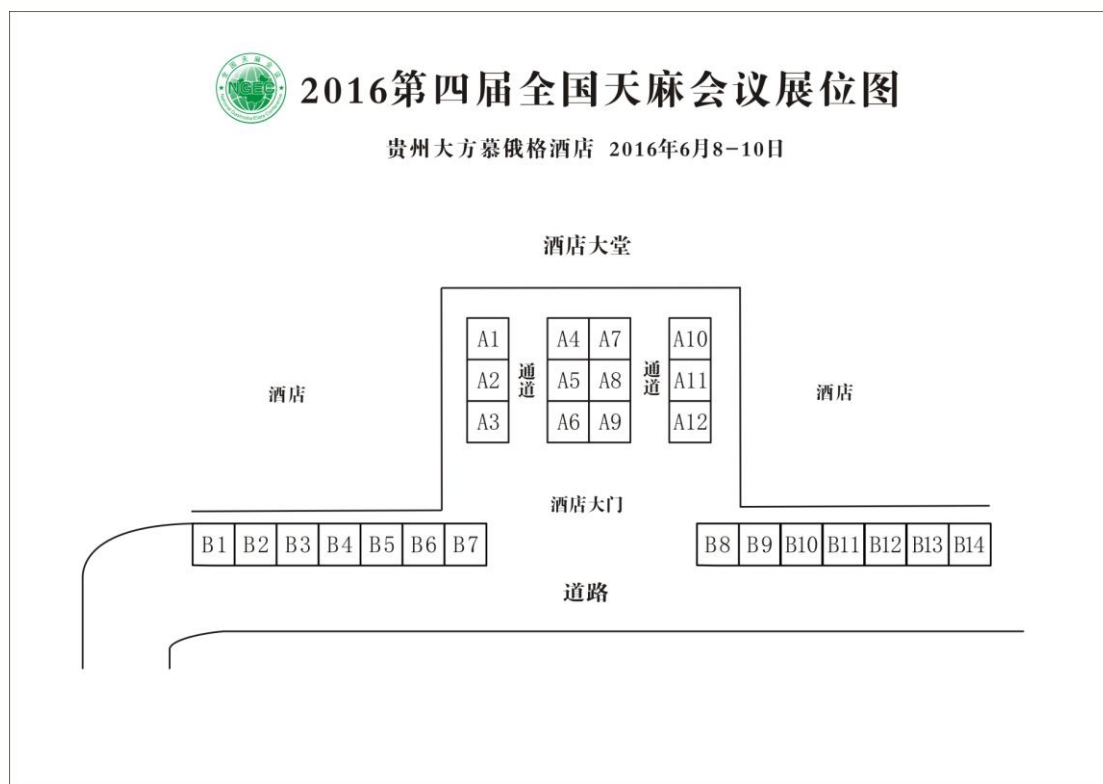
NGEC

2016第四届全国天麻会议展位图

贵州大方慕俄格酒店 2016年6月8-10日

酒店大堂

| A1 |
|---|
| A2 |
| A3 |

通道

| A4 | A7 |
|---|---|
| A5 | A8 |
| A6 | A9 |

通道

| A10 |
|---|
| A11 |
| A12 |

酒店

酒店

酒店大门

| B1 | B2 | B3 | B4 | B5 | B6 | B7 |
|---|---|---|---|---|---|---|

| B8 | B9 | B10 | B11 | B12 | B13 | B14 |
|---|---|---|---|---|---|---|

道路